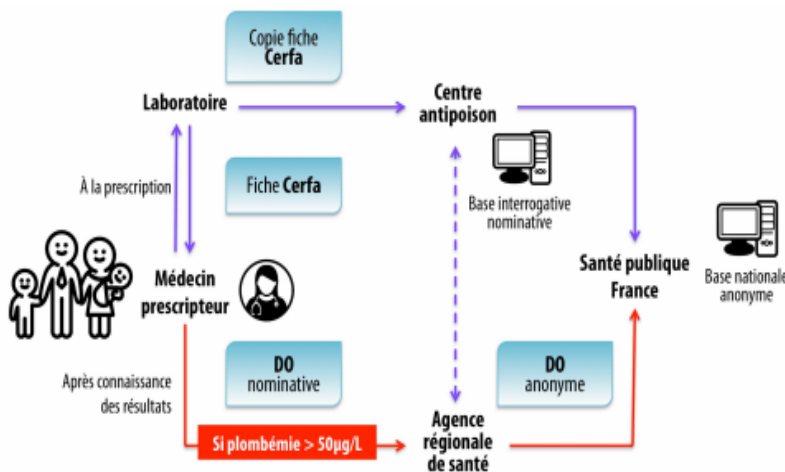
Copie fiche Cerfa

Laboratoire

Centre antipoison

À la prescription

Fiche Cerfa

Base interrogative nominative

Médecin prescripteur

Santé publique France

Base nationale anonyme

DO nominative

DO anonyme

Après connaissance des résultats

Si plombémie > 50µg/L

Agence régionale de santé